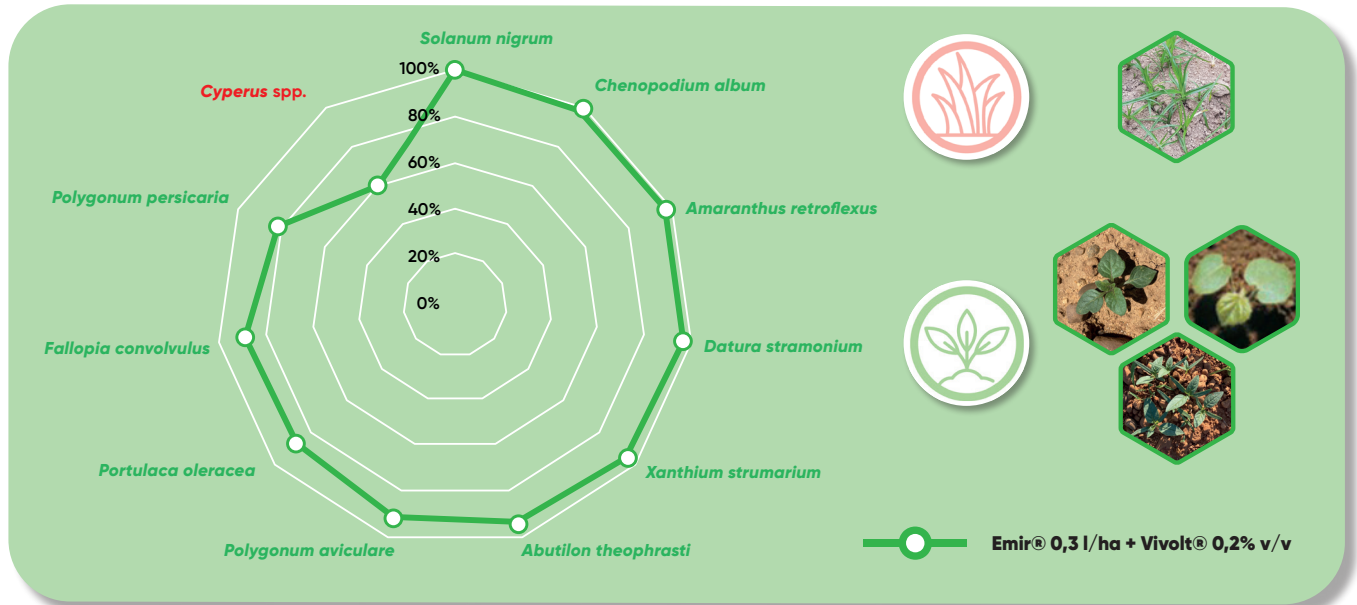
Solanum nigrum
100%
80%
60%
40%
20%
0%
Cyperus spp.
Chenopodium album
Amaranthus retroflexus
Polygonum persicaria
Datura stramonium
Fallopia convolvulus
Xanthium strumarium
Portulaca oleracea
Abutilon theophrasti
Polygonum aviculare
Emir® 0,3 l/ha + Vivolt® 0,2% v/v